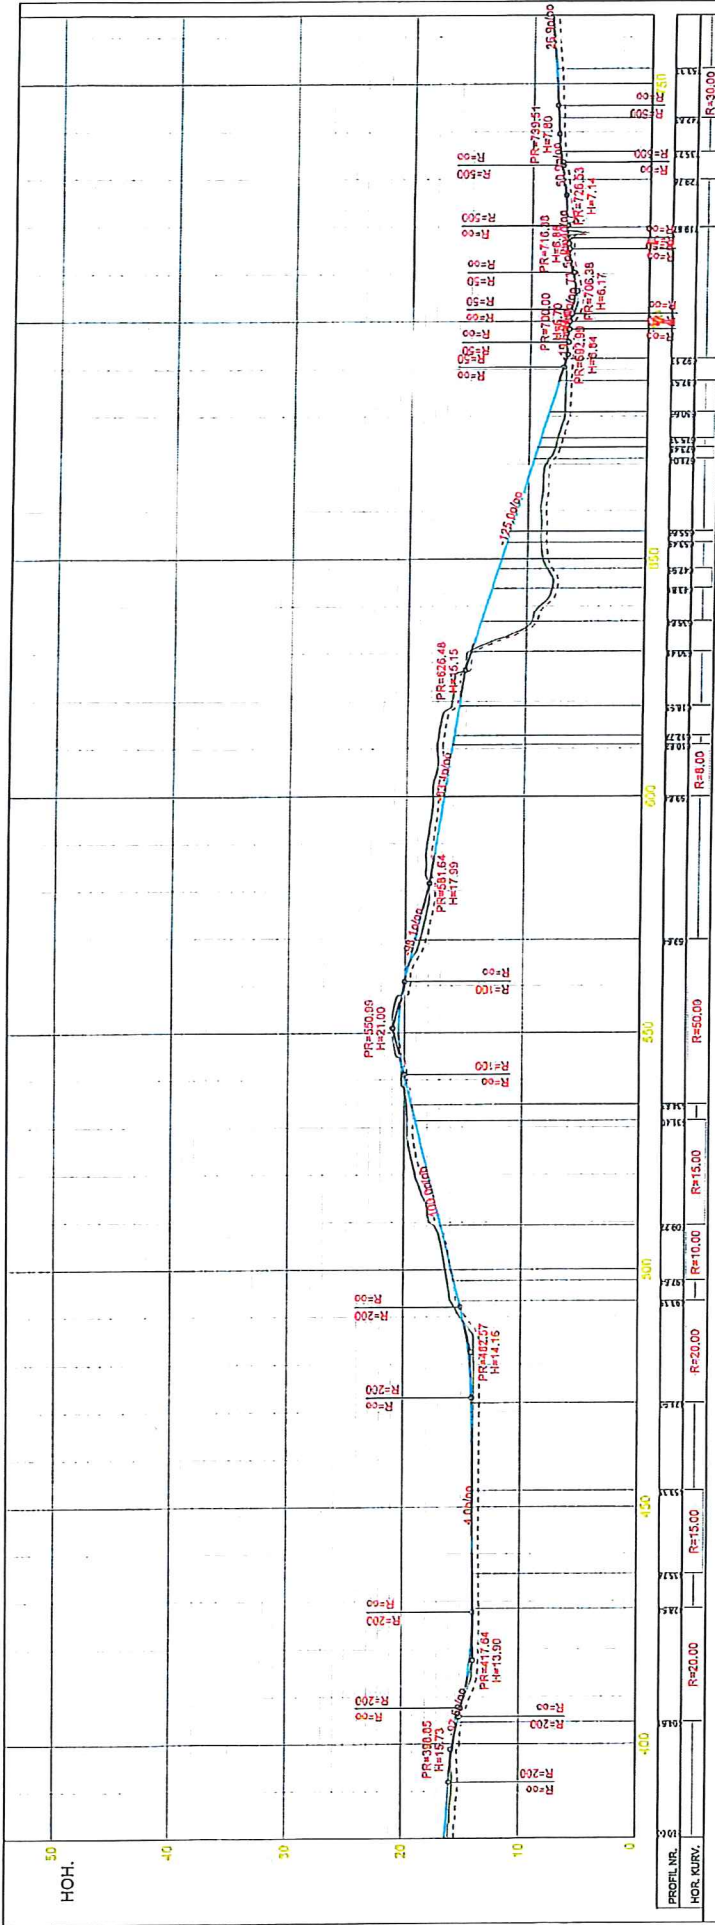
HOH.

50
40
30
20
10
0

PROFIL NR.
HOR. KURV.

400
450
500
550
600
650
700
750

PR=390,05
H=15,73
PR=417,64
H=13,90
PR=462,57
H=14,16
PR=550,09
H=21,00
PR=581,64
H=17,99
PR=626,48
H=15,15
PR=692,99
H=5,84
PR=700,00
H=5,70
PR=706,38
H=6,17
PR=716,00
H=6,88
PR=726,53
H=7,14
PR=739,51
H=7,80

-4,0o/oo
100,0o/oo
-30,1o/oo
-117,0o/oo
-125,0o/oo
50,0o/oo
25,9o/oo

R=200
R=∞
R=200
R=∞
R=200
R=∞
R=200
R=∞
R=200
R=∞
R=200
R=∞
R=100
R=∞
R=100
R=∞
R=50
R=∞
R=50
R=∞
R=50
R=∞
R=500
R=∞
R=500
R=∞
R=500
R=∞

R=20,00
R=15,00
R=20,00
R=10,00
R=15,00
R=50,00
R=8,00
R=30,00